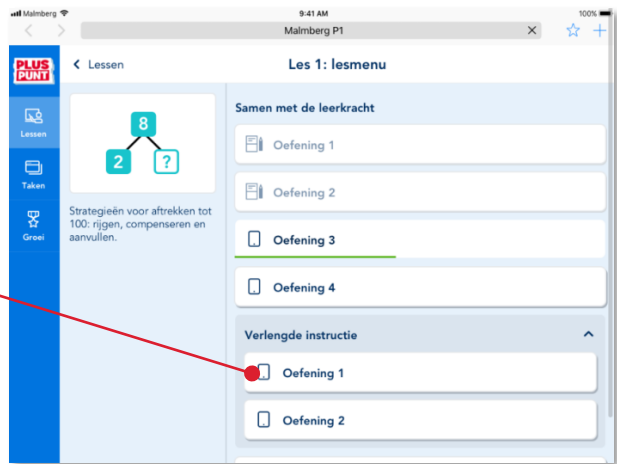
Malmberg
9:41 AM
100%
Malmberg P1

PLUS PUNT
Lessen
Taken
Groei

< Lessen
Les 1: lesmenu

8
2
?

Strategieën voor aftrekken tot 100: rijgen, compenseren en aanvullen.

Samen met de leerkracht
Oefening 1
Oefening 2
Oefening 3
Oefening 4

Verlengde instructie
Oefening 1
Oefening 2